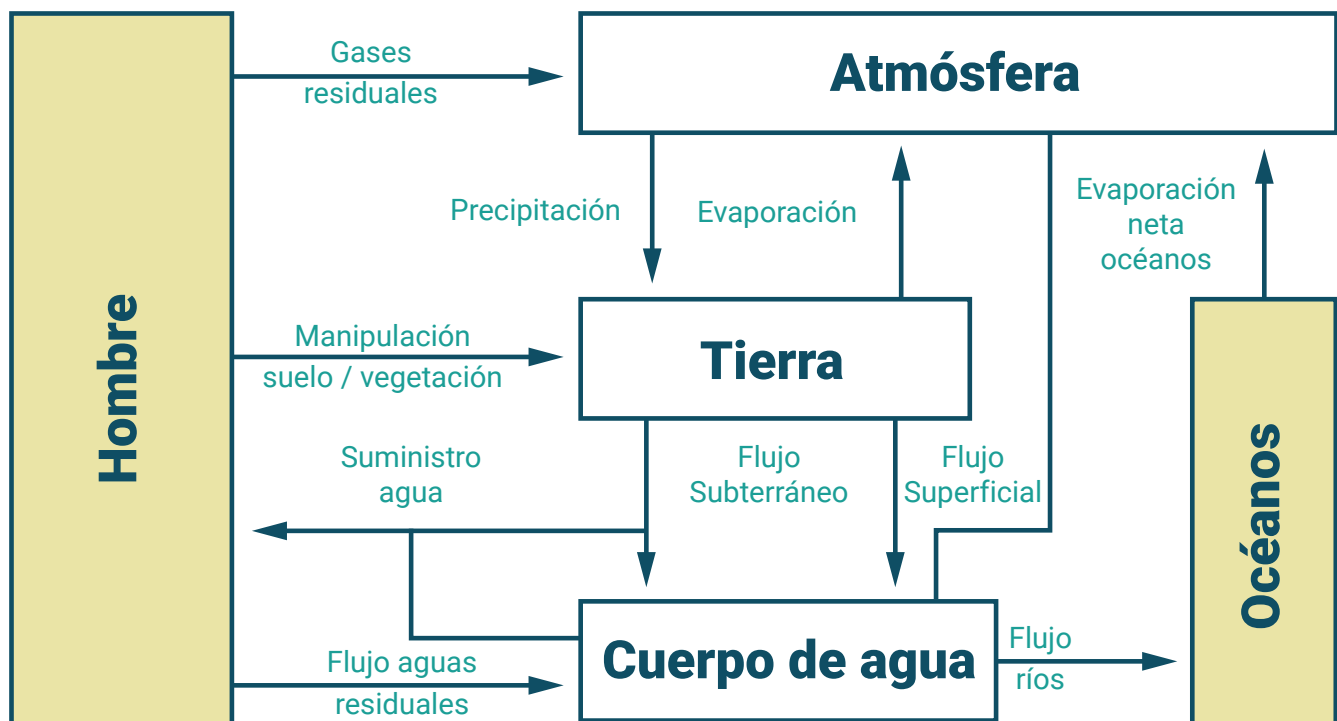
Hombre

Gases residuales

Atmósfera

Precipitación

Evaporación

Evaporación neta océanos

Manipulación suelo / vegetación

Tierra

Suministro agua

Flujo Subterráneo

Flujo Superficial

Océanos

Flujo aguas residuales

Cuerpo de agua

Flujo ríos